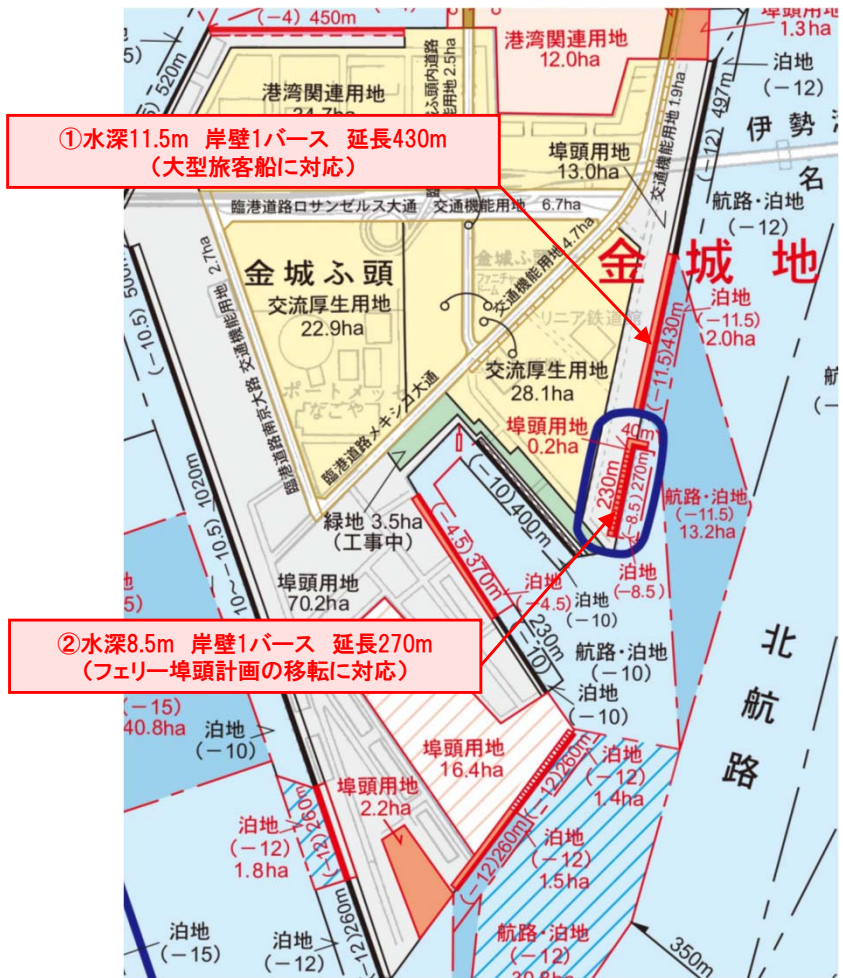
①水深11.5m 岸壁1バース 延長430m
（大型旅客船に対応）

②水深8.5m 岸壁1バース 延長270m
（フェリー埠頭計画の移転に対応）

(−4) 450m
港湾関連用地
12.0ha
埠頭用地
1.3ha
泊地
(−12)
497m
伊勢湾
名
港湾関連用地
24.7ha
ふ頭内道路
用地 2.5ha
交通機能用地 1.9ha
埠頭用地
13.0ha
航路・泊地
(−12)
臨港道路ロサンゼルス大通 交通機能用地 6.7ha
金城ふ頭
交流厚生用地
22.9ha
交通機能用地 4.7ha
交通機能用地 2.7ha
臨港道路南京大路
金城地
泊地
(−11.5)
2.0ha
(−11.5) 430m
リニア鉄道館
交流厚生用地
28.1ha
ポートメッセなごや
臨港道路メキシコ大通
埠頭用地
0.2ha
40m
230m
(−8.5) 270m
航路・泊地
(−11.5)
13.2ha
(−10) 400m
緑地 3.5ha
(工事中)
(−4.5) 370m
泊地
(−8.5)
泊地
(−4.5)
泊地
(−10)
埠頭用地
70.2ha
230m
(−10)
航路・泊地
(−10)
泊地
(−10)
北航路
(−10.5)
1020m
(−10.5)
520m
500m
(−15)
40.8ha
泊地
(−10)
埠頭用地
16.4ha
泊地
(−12)
1.4ha
埠頭用地
2.2ha
泊地
(−12)
1.8ha
(−12) 260m
(−12) 260m
(−12) 260m
泊地
(−12)
1.5ha
(−12) 260m
泊地
(−15)
泊地
(−12)
航路・泊地
(−12)
350m